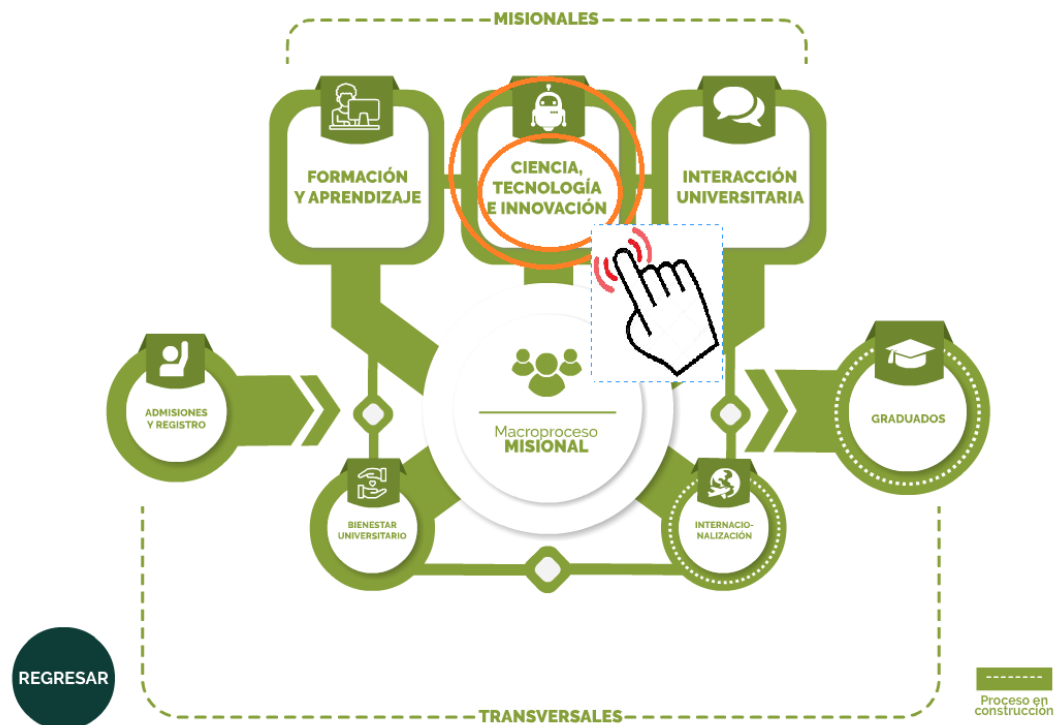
MISIONALES

FORMACIÓN Y APRENDIZAJE

CIENCIA, TECNOLOGÍA E INNOVACIÓN

INTERACCIÓN UNIVERSITARIA

ADMISIONES Y REGISTRO

Macroproceso MISIONAL

GRADUADOS

BIENESTAR UNIVERSITARIO

INTERNACIONALIZACIÓN

REGRESAR

Proceso en construcción

TRANSVERSALES